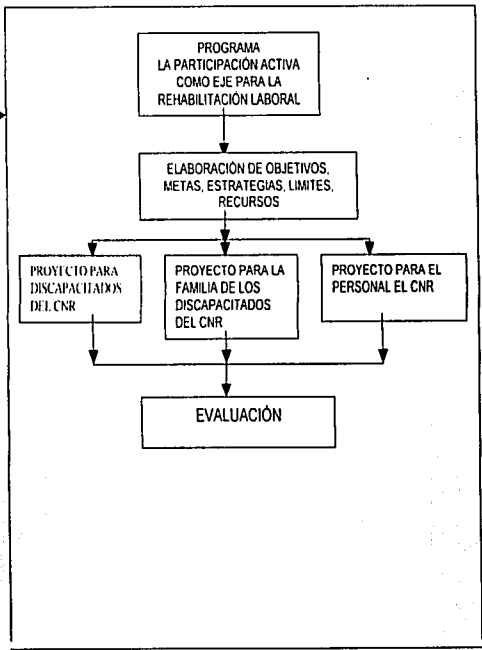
PROGRAMA
LA PARTICIPACIÓN ACTIVA COMO EJE PARA LA REHABILITACIÓN LABORAL

ELABORACIÓN DE OBJETIVOS, METAS, ESTRATEGIAS, LIMITES, RECURSOS

PROYECTO PARA DISCAPACITADOS DEL CNR

PROYECTO PARA LA FAMILIA DE LOS DISCAPACITADOS DEL CNR

PROYECTO PARA EL PERSONAL EL CNR

EVALUACIÓN